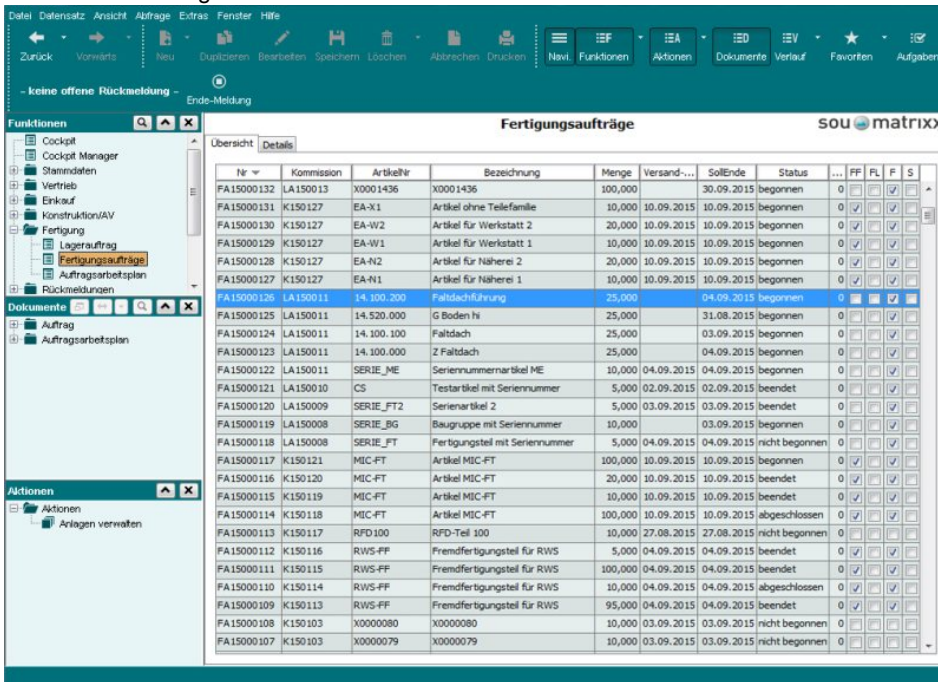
Datei Datensatz Ansicht Abfrage Extras Fenster Hilfe

Zurück Vorwärts Neu Duplizieren Bearbeiten Speichern Löschen Abbrechen Drucken Navi. Funktionen Aktionen Dokumente Verlauf Favoriten Aufgaben

- keine offene Rückmeldung - Ende-Meldung

Funktionen
Cockpit
Cockpit Manager
Stammdaten
Vertrieb
Einkauf
Konstruktion/AV
Fertigung
Lagerauftrag
Fertigungsaufträge
Auftragsarbeitsplan
Rückmeldungen

Dokumente
Auftrag
Auftragsarbeitsplan

Aktionen
Aktionen
Anlagen verwalten

Fertigungsaufträge

sou matrixx

Übersicht Details

| Nr | Kommission | ArtikelNr | Bezeichnung | Menge | Versand-... | SollEnde | Status | ... | FF | FL | F | S |
|---|---|---|---|---|---|---|---|---|---|---|---|---|
| FA15000132 | LA150013 | X0001436 | X0001436 | 100,000 | | 30.09.2015 | begonnen | 0 | | | | |
| FA15000131 | K150127 | EA-X1 | Artikel ohne Teilefamilie | 10,000 | 10.09.2015 | 10.09.2015 | begonnen | 0 | | | | |
| FA15000130 | K150127 | EA-W2 | Artikel für Werkstatt 2 | 20,000 | 10.09.2015 | 10.09.2015 | begonnen | 0 | | | | |
| FA15000129 | K150127 | EA-W1 | Artikel für Werkstatt 1 | 10,000 | 10.09.2015 | 10.09.2015 | begonnen | 0 | | | | |
| FA15000128 | K150127 | EA-N2 | Artikel für Näherei 2 | 20,000 | 10.09.2015 | 10.09.2015 | begonnen | 0 | | | | |
| FA15000127 | K150127 | EA-N1 | Artikel für Näherei 1 | 10,000 | 10.09.2015 | 10.09.2015 | begonnen | 0 | | | | |
| FA15000126 | LA150011 | 14.100.200 | Faltdachführung | 25,000 | | 04.09.2015 | begonnen | 0 | | | | |
| FA15000125 | LA150011 | 14.520.000 | G Boden hi | 25,000 | | 31.08.2015 | begonnen | 0 | | | | |
| FA15000124 | LA150011 | 14.100.100 | Faltdach | 25,000 | | 03.09.2015 | begonnen | 0 | | | | |
| FA15000123 | LA150011 | 14.100.000 | Z Faltdach | 25,000 | | 04.09.2015 | begonnen | 0 | | | | |
| FA15000122 | LA150011 | SERIE_ME | Seriennummernartikel ME | 10,000 | 04.09.2015 | 04.09.2015 | begonnen | 0 | | | | |
| FA15000121 | LA150010 | CS | Testartikel mit Seriennummer | 5,000 | 02.09.2015 | 02.09.2015 | beendet | 0 | | | | |
| FA15000120 | LA150009 | SERIE_FT2 | Serienartikel 2 | 5,000 | 03.09.2015 | 03.09.2015 | beendet | 0 | | | | |
| FA15000119 | LA150008 | SERIE_BG | Baugruppe mit Seriennummer | 10,000 | | 03.09.2015 | begonnen | 0 | | | | |
| FA15000118 | LA150008 | SERIE_FT | Fertigungsteil mit Seriennummer | 5,000 | 04.09.2015 | 04.09.2015 | nicht begonnen | 0 | | | | |
| FA15000117 | K150121 | MIC-FT | Artikel MIC-FT | 100,000 | 10.09.2015 | 10.09.2015 | begonnen | 0 | | | | |
| FA15000116 | K150120 | MIC-FT | Artikel MIC-FT | 20,000 | 10.09.2015 | 10.09.2015 | beendet | 0 | | | | |
| FA15000115 | K150119 | MIC-FT | Artikel MIC-FT | 10,000 | 10.09.2015 | 10.09.2015 | beendet | 0 | | | | |
| FA15000114 | K150118 | MIC-FT | Artikel MIC-FT | 100,000 | 10.09.2015 | 10.09.2015 | abgeschlossen | 0 | | | | |
| FA15000113 | K150117 | RFD100 | RFD-Teil 100 | 10,000 | 27.08.2015 | 27.08.2015 | nicht begonnen | 0 | | | | |
| FA15000112 | K150116 | RWS-FF | Fremdfertigungsteil für RWS | 5,000 | 04.09.2015 | 04.09.2015 | beendet | 0 | | | | |
| FA15000111 | K150115 | RWS-FF | Fremdfertigungsteil für RWS | 100,000 | 04.09.2015 | 04.09.2015 | beendet | 0 | | | | |
| FA15000110 | K150114 | RWS-FF | Fremdfertigungsteil für RWS | 10,000 | 04.09.2015 | 04.09.2015 | abgeschlossen | 0 | | | | |
| FA15000109 | K150113 | RWS-FF | Fremdfertigungsteil für RWS | 95,000 | 04.09.2015 | 04.09.2015 | beendet | 0 | | | | |
| FA15000108 | K150103 | X0000080 | X0000080 | 10,000 | 03.09.2015 | 03.09.2015 | nicht begonnen | 0 | | | | |
| FA15000107 | K150103 | X0000079 | X0000079 | 10,000 | 03.09.2015 | 03.09.2015 | nicht begonnen | 0 | | | | |